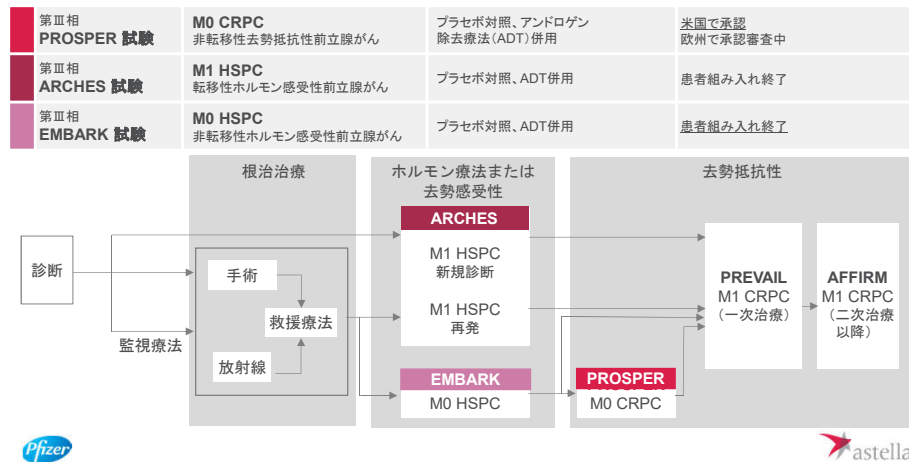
| 第Ⅲ相 PROSPER 試験 | M0 CRPC 非転移性去勢抵抗性前立腺がん | プラセボ対照、アンドロゲン除去療法（ADT）併用 | 米国で承認 欧州で承認審査中 |
|---|---|---|---|
| 第Ⅲ相 ARCHES 試験 | M1 HSPC 転移性ホルモン感受性前立腺がん | プラセボ対照、ADT併用 | 患者組み入れ終了 |
| 第Ⅲ相 EMBARK 試験 | M0 HSPC 非転移性ホルモン感受性前立腺がん | プラセボ対照、ADT併用 | 患者組み入れ終了 |

根治治療

ホルモン療法または去勢感受性

去勢抵抗性

診断

監視療法

手術

救援療法

放射線

ARCHES

M1 HSPC 新規診断

M1 HSPC 再発

EMBARK

M0 HSPC

PROSPER

M0 CRPC

PREVAIL
M1 CRPC
（一次治療）

AFFIRM
M1 CRPC
（二次治療以降）

Pfizer

astellas